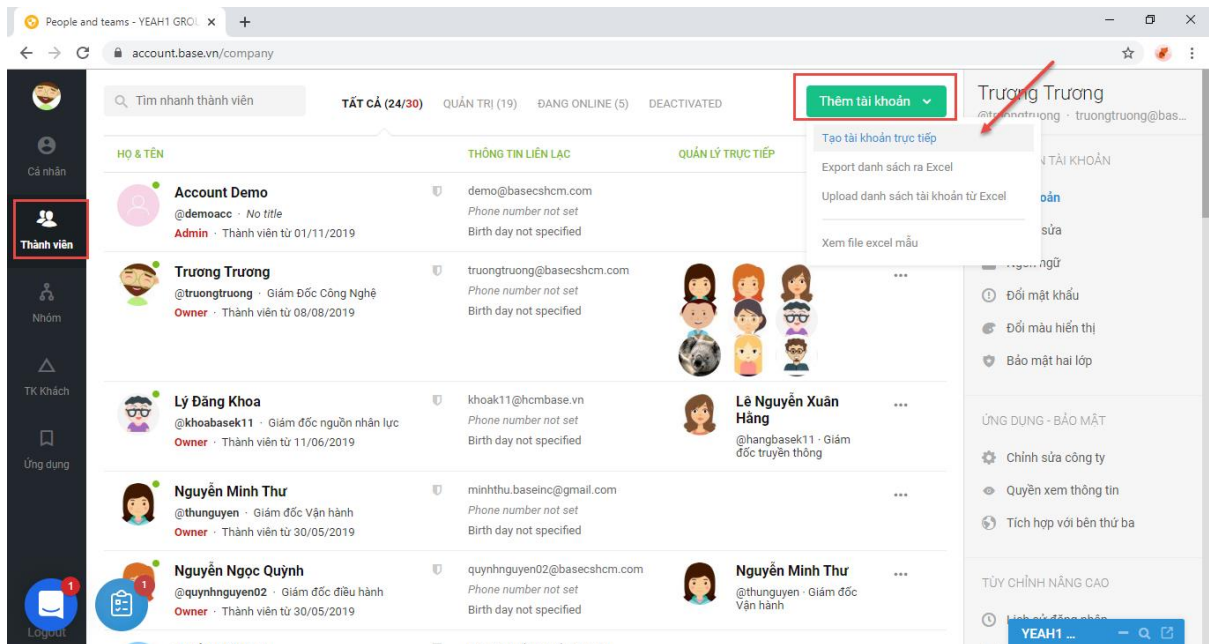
People and teams - YEAH1 GROU ×  +

account.base.vn/company

Cá nhân
Thành viên
Nhóm
TK Khách
Ứng dụng
Logout

Tìm nhanh thành viên

TẤT CẢ (24/30)   QUẢN TRỊ (19)   ĐANG ONLINE (5)   DEACTIVATED

Thêm tài khoản

Tạo tài khoản trực tiếp
Export danh sách ra Excel
Upload danh sách tài khoản từ Excel
Xem file excel mẫu

HỌ & TÊN   THÔNG TIN LIÊN LẠC   QUẢN LÝ TRỰC TIẾP

Account Demo
@demoacc · No title
Admin · Thành viên từ 01/11/2019
demo@basecshcm.com
Phone number not set
Birth day not specified

Trương Trương
@truongtruong · Giám Đốc Công Nghệ
Owner · Thành viên từ 08/08/2019
truongtruong@basecshcm.com
Phone number not set
Birth day not specified

Lý Đăng Khoa
@khoabasek11 · Giám đốc nguồn nhân lực
Owner · Thành viên từ 11/06/2019
khoak11@hcmbase.vn
Phone number not set
Birth day not specified
Lê Nguyễn Xuân Hằng
@hangbasek11 · Giám đốc truyền thông

Nguyễn Minh Thư
@thunguyen · Giám đốc Vận hành
Owner · Thành viên từ 30/05/2019
minhthu.baseinc@gmail.com
Phone number not set
Birth day not specified

Nguyễn Ngọc Quỳnh
@quynhnguyen02 · Giám đốc điều hành
Owner · Thành viên từ 30/05/2019
quynhnguyen02@basecshcm.com
Phone number not set
Birth day not specified
Nguyễn Minh Thư
@thunguyen · Giám đốc Vận hành

Trương Trương
@truongtruong · truongtruong@bas...
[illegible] TÀI KHOẢN
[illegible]oản
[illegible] sửa
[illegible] ngữ
Đổi mật khẩu
Đổi màu hiển thị
Bảo mật hai lớp

ỨNG DỤNG - BẢO MẬT
Chỉnh sửa công ty
Quyền xem thông tin
Tích hợp với bên thứ ba

TÙY CHỈNH NÂNG CAO
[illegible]

YEAH1 ...